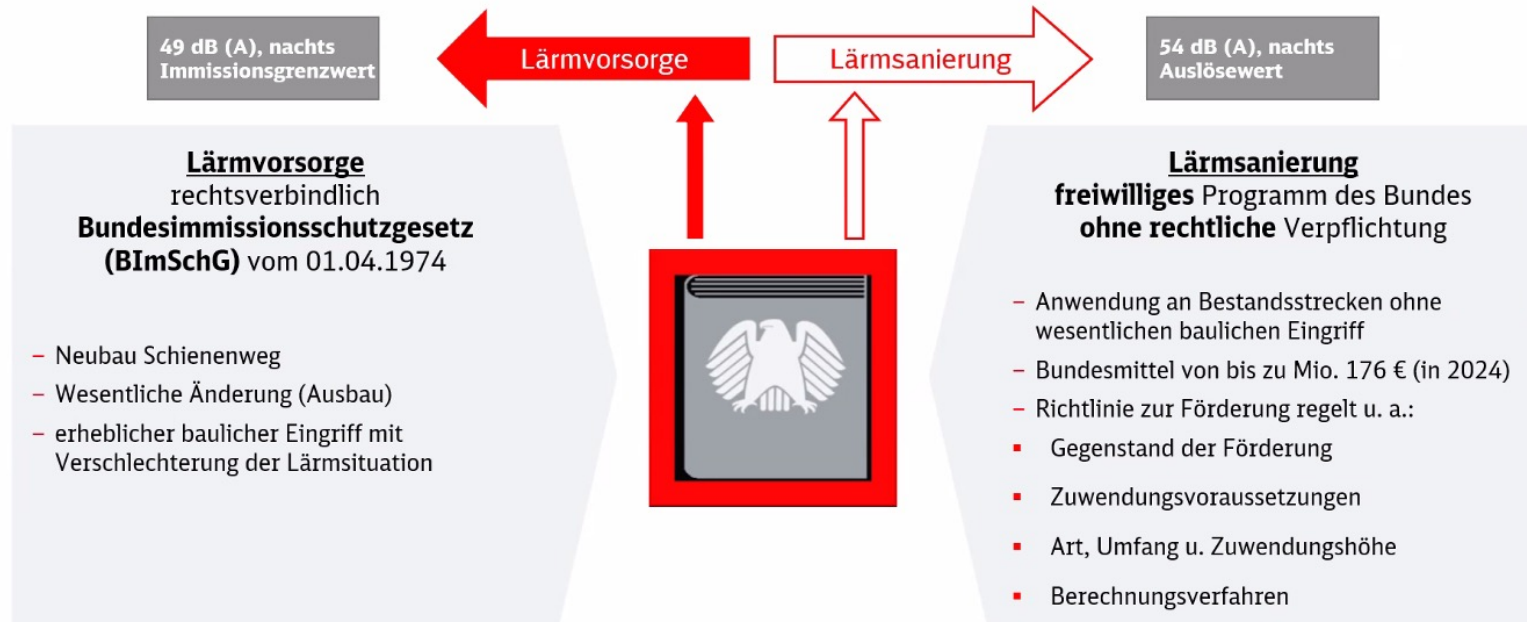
49 dB (A), nachts
Immissionsgrenzwert

Lärmvorsorge

Lärmsanierung

54 dB (A), nachts
Auslösewert

Lärmvorsorge
rechtsverbindlich
Bundesimmissionsschutzgesetz (BImSchG) vom 01.04.1974

– Neubau Schienenweg
– Wesentliche Änderung (Ausbau)
– erheblicher baulicher Eingriff mit Verschlechterung der Lärmsituation

Lärmsanierung
freiwilliges Programm des Bundes
ohne rechtliche Verpflichtung

– Anwendung an Bestandsstrecken ohne wesentlichen baulichen Eingriff
– Bundesmittel von bis zu Mio. 176 € (in 2024)
– Richtlinie zur Förderung regelt u. a.:
▪ Gegenstand der Förderung
▪ Zuwendungsvoraussetzungen
▪ Art, Umfang u. Zuwendungshöhe
▪ Berechnungsverfahren